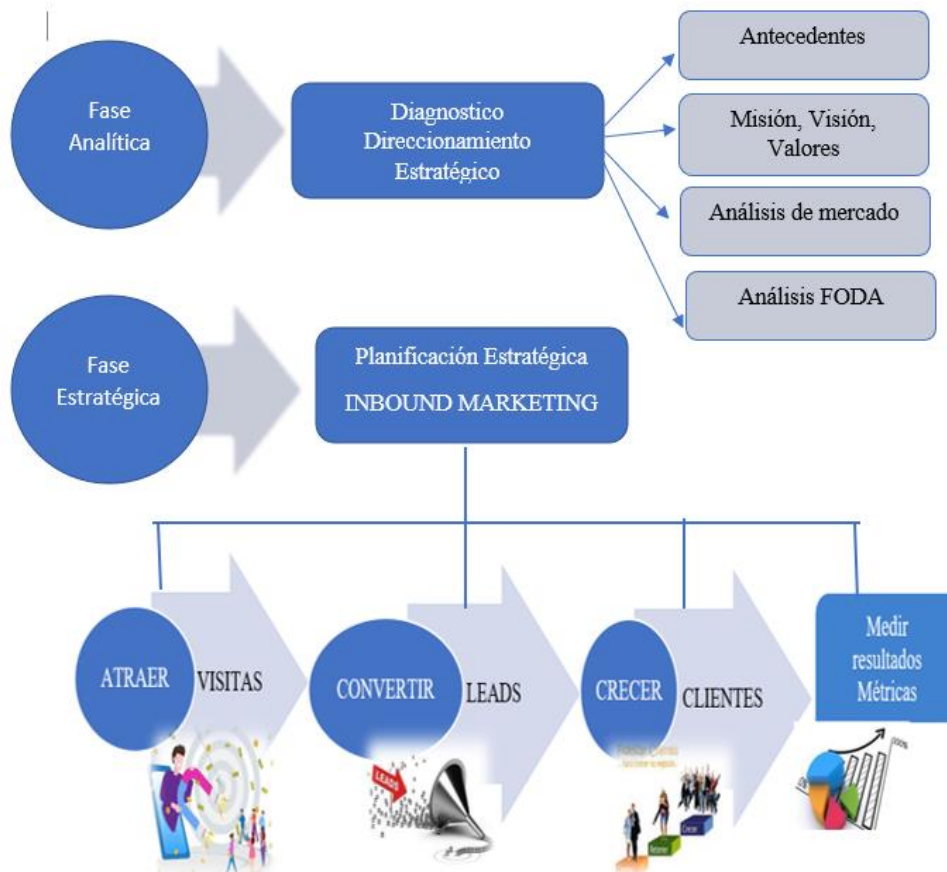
Fase Analítica

Diagnostico Direccionamiento Estratégico

Antecedentes

Misión, Visión, Valores

Análisis de mercado

Análisis FODA

Fase Estratégica

Planificación Estratégica
INBOUND MARKETING

ATRAER

VISITAS

CONVERTIR

LEADS

CRECER

CLIENTES

Medir resultados Métricas

LEADS

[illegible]

Crecer

Retener

100%